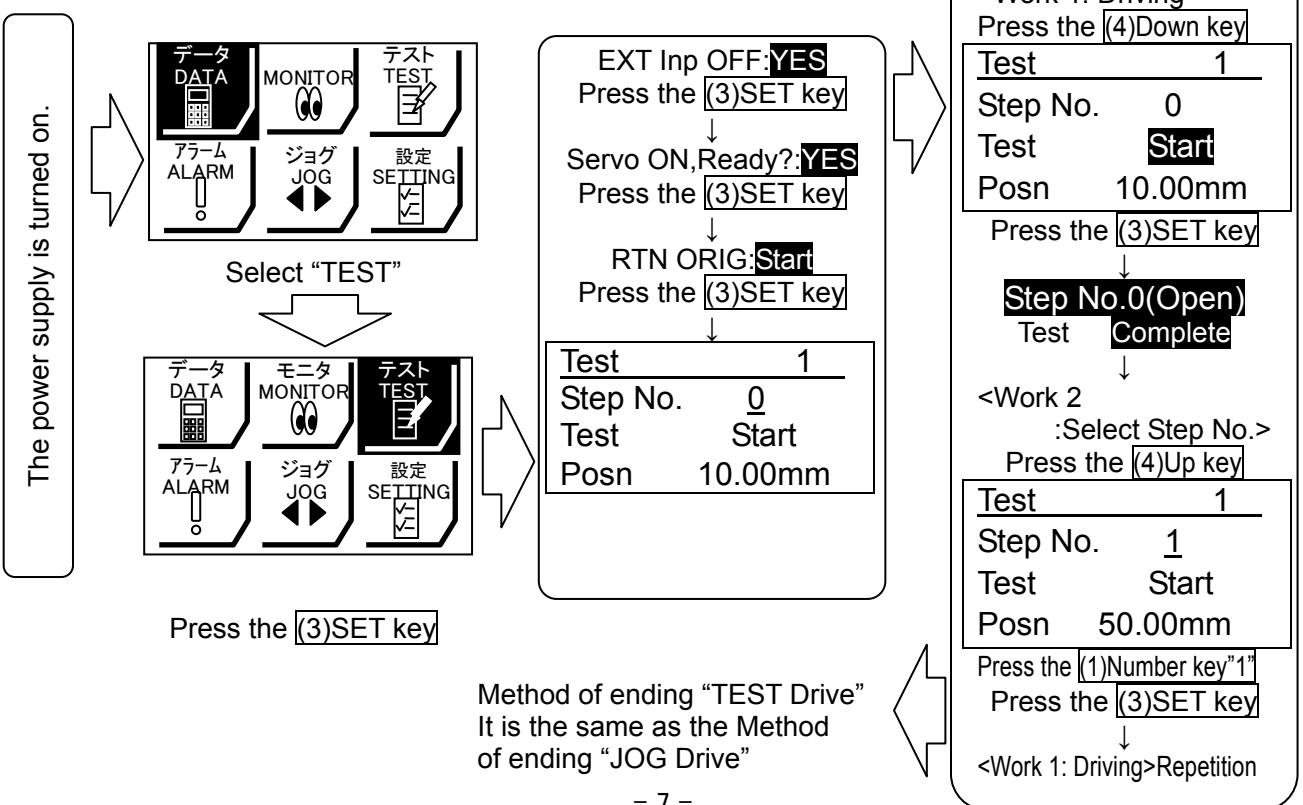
The power supply is turned on.

データ DATA
MONITOR
テスト TEST
アラーム ALARM
ジョグ JOG
設定 SETTING

Select "TEST"

データ DATA
モニタ MONITOR
テスト TEST
アラーム ALARM
ジョグ JOG
設定 SETTING

Press the (3)SET key

EXT Inp OFF:YES
Press the (3)SET key
↓
Servo ON,Ready?:YES
Press the (3)SET key
↓
RTN ORIG:Start
Press the (3)SET key
↓

| Test | 1 |
|---|---|
| Step No. | 0 |
| Test | Start |
| Posn | 10.00mm |

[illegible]Work 1: Driving
Press the (4)Down key

| Test | 1 |
|---|---|
| Step No. | 0 |
| Test | Start |
| Posn | 10.00mm |

Press the (3)SET key
↓
Step No.0(Open)
Test Complete
↓
<Work 2
:Select Step No.>
Press the (4)Up key

| Test | 1 |
|---|---|
| Step No. | 1 |
| Test | Start |
| Posn | 50.00mm |

Press the (1)Number key"1"
Press the (3)SET key
↓
<Work 1: Driving>Repetition

Method of ending "TEST Drive"
It is the same as the Method of ending "JOG Drive"

– 7 –